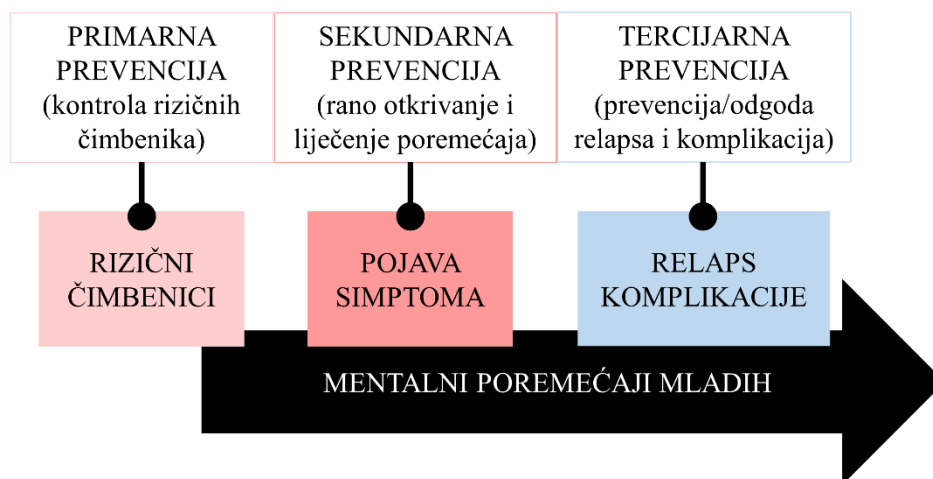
PRIMARNA PREVENCIJA (kontrola rizičnih čimbenika)

SEKUNDARNA PREVENCIJA (rano otkrivanje i liječenje poremećaja)

TERCIJARNA PREVENCIJA (prevencija/odgoda relapsa i komplikacija)

RIZIČNI ČIMBENICI

POJAVA SIMPTOMA

RELAPS KOMPLIKACIJE

MENTALNI POREMEĆAJI MLADIH